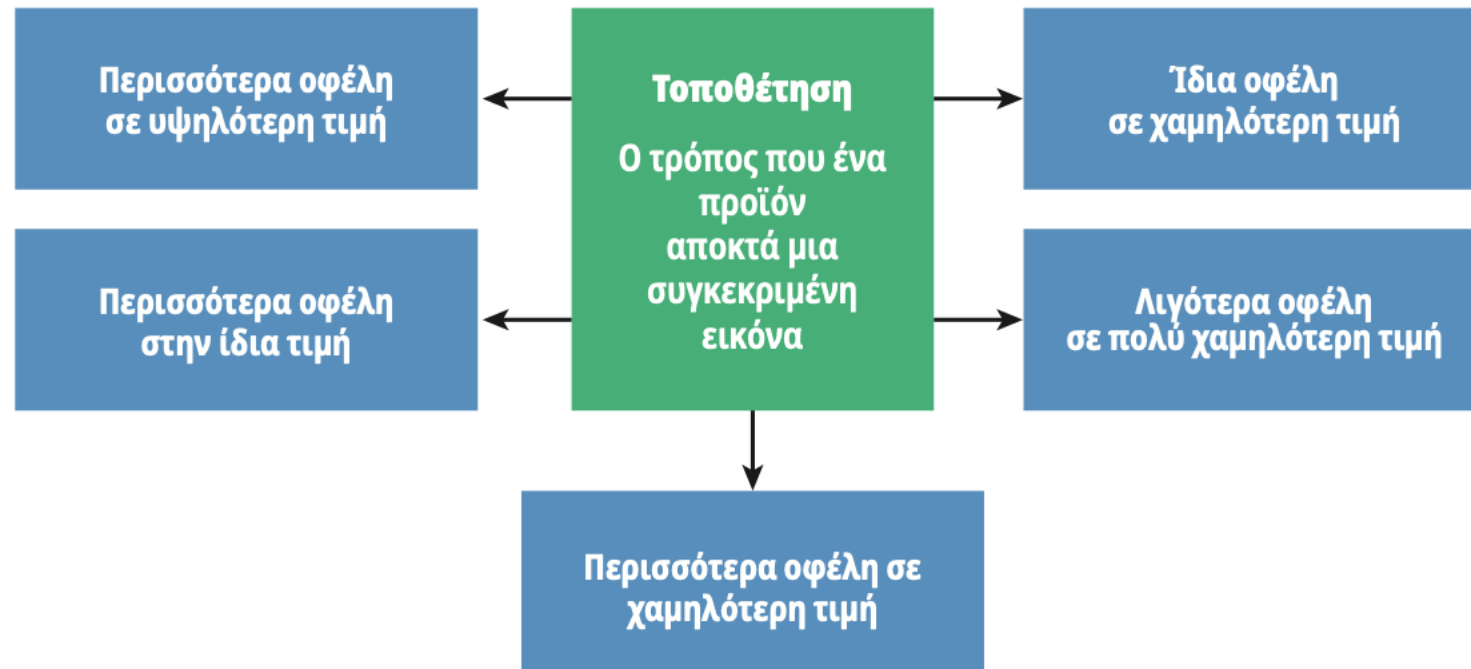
Τοποθέτηση

Ο τρόπος που ένα προϊόν αποκτά μια συγκεκριμένη εικόνα

Περισσότερα οφέλη σε υψηλότερη τιμή

Ίδια οφέλη σε χαμηλότερη τιμή

Περισσότερα οφέλη στην ίδια τιμή

Λιγότερα οφέλη σε πολύ χαμηλότερη τιμή

Περισσότερα οφέλη σε χαμηλότερη τιμή